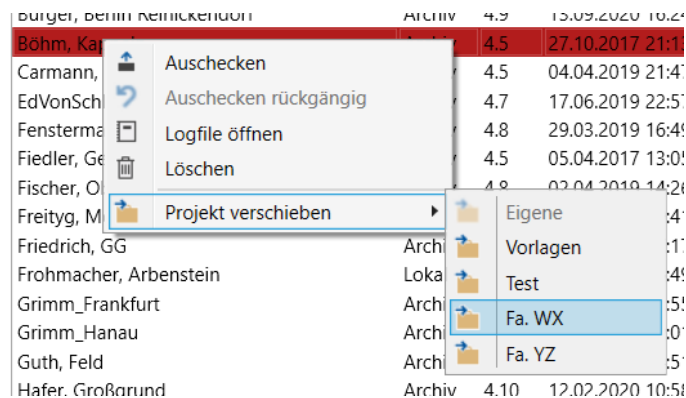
Burger, Berlin Reinickendorf Archiv 4.9 13.09.2020 16:24
Böhm, Kap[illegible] Archiv 4.5 27.10.2017 21:13
Carmann, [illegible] 4.5 04.04.2019 21:47
EdVonSch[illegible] 4.7 17.06.2019 22:57
Fensterma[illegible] 4.8 29.03.2019 16:49
Fiedler, Ge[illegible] 4.5 05.04.2017 13:05
Fischer, O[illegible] 4.8 02.04.2019 14:26
Freityg, M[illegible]
Friedrich, GG Archi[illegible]
Frohmacher, Arbenstein Loka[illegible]
Grimm_Frankfurt Archi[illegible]
Grimm_Hanau Archi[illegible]
Guth, Feld Archi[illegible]
Hafer, Großgrund Archiv 4.10 12.02.2020 10:58

Auschecken
Auschecken rückgängig
Logfile öffnen
Löschen
Projekt verschieben

Eigene
Vorlagen
Test
Fa. WX
Fa. YZ